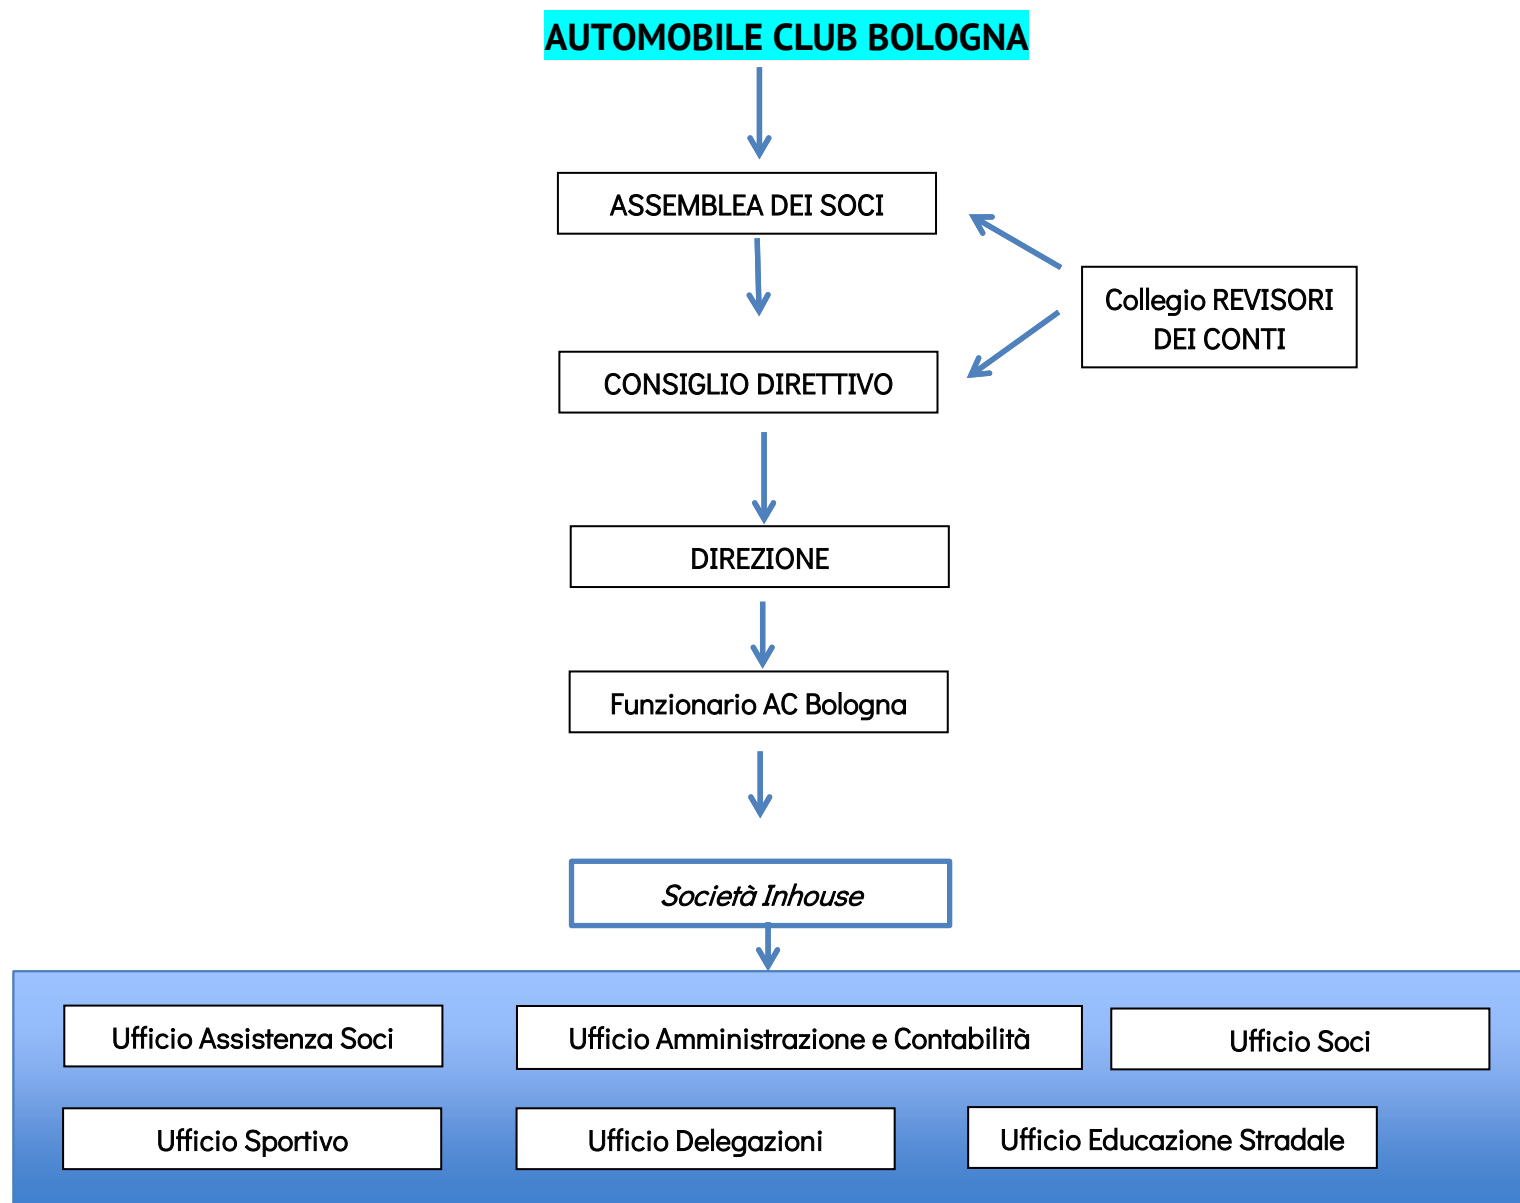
AUTOMOBILE CLUB BOLOGNA

ASSEMBLEA DEI SOCI

Collegio REVISORI DEI CONTI

CONSIGLIO DIRETTIVO

DIREZIONE

Funzionario AC Bologna

Società Inhouse

Ufficio Assistenza Soci

Ufficio Amministrazione e Contabilità

Ufficio Soci

Ufficio Sportivo

Ufficio Delegazioni

Ufficio Educazione Stradale